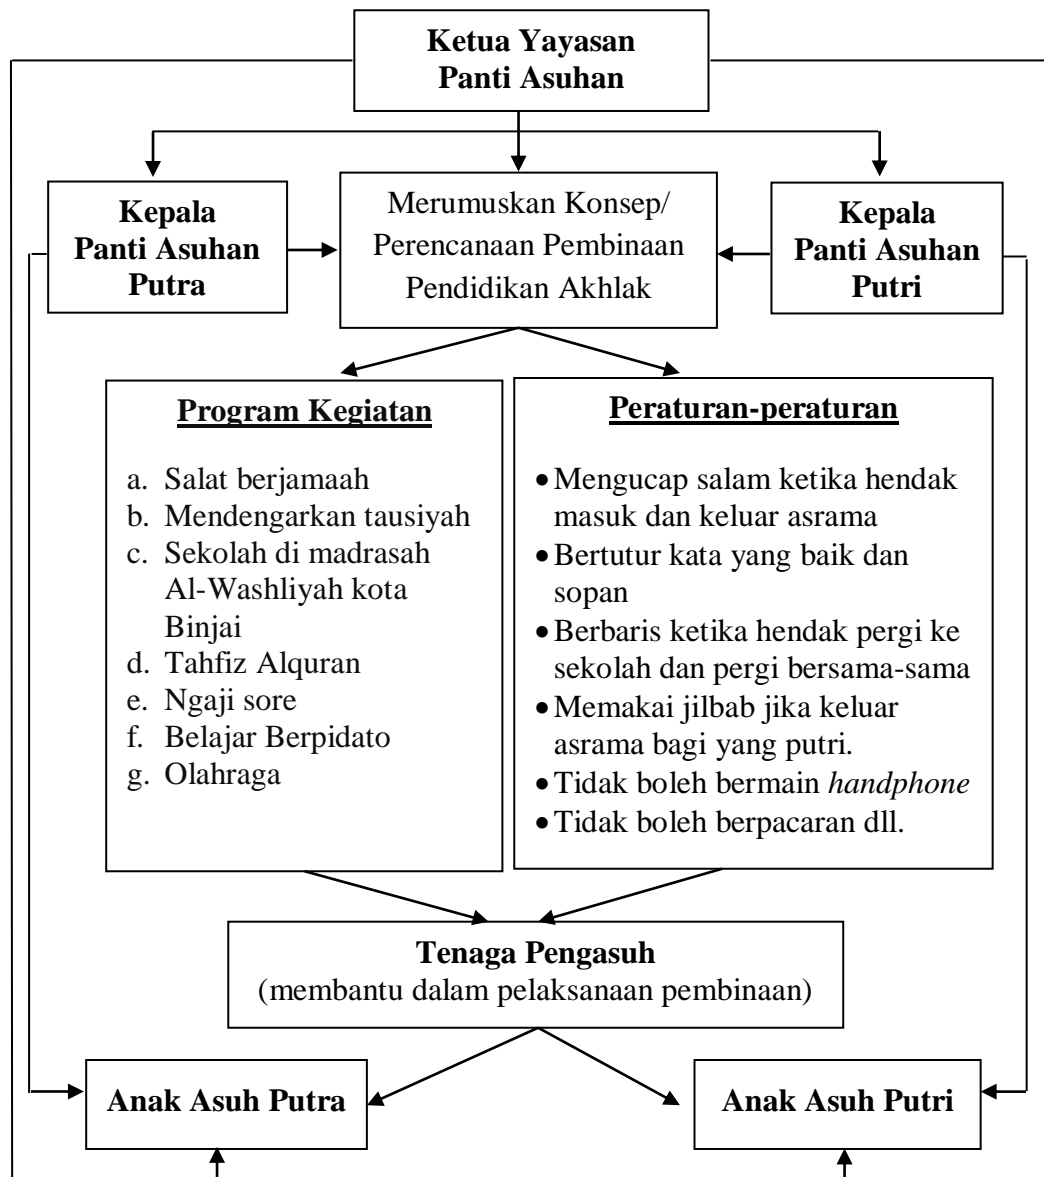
Ketua Yayasan Panti Asuhan

Kepala Panti Asuhan Putra

Merumuskan Konsep/ Perencanaan Pembinaan Pendidikan Akhlak

Kepala Panti Asuhan Putri

Program Kegiatan

a. Salat berjamaah
b. Mendengarkan tausiyah
c. Sekolah di madrasah Al-Washliyah kota Binjai
d. Tahfiz Alquran
e. Ngaji sore
f. Belajar Berpidato
g. Olahraga

Peraturan-peraturan

- Mengucap salam ketika hendak masuk dan keluar asrama
- Bertutur kata yang baik dan sopan
- Berbaris ketika hendak pergi ke sekolah dan pergi bersama-sama
- Memakai jilbab jika keluar asrama bagi yang putri.
- Tidak boleh bermain *handphone*
- Tidak boleh berpacaran dll.

Tenaga Pengasuh
(membantu dalam pelaksanaan pembinaan)

Anak Asuh Putra

Anak Asuh Putri